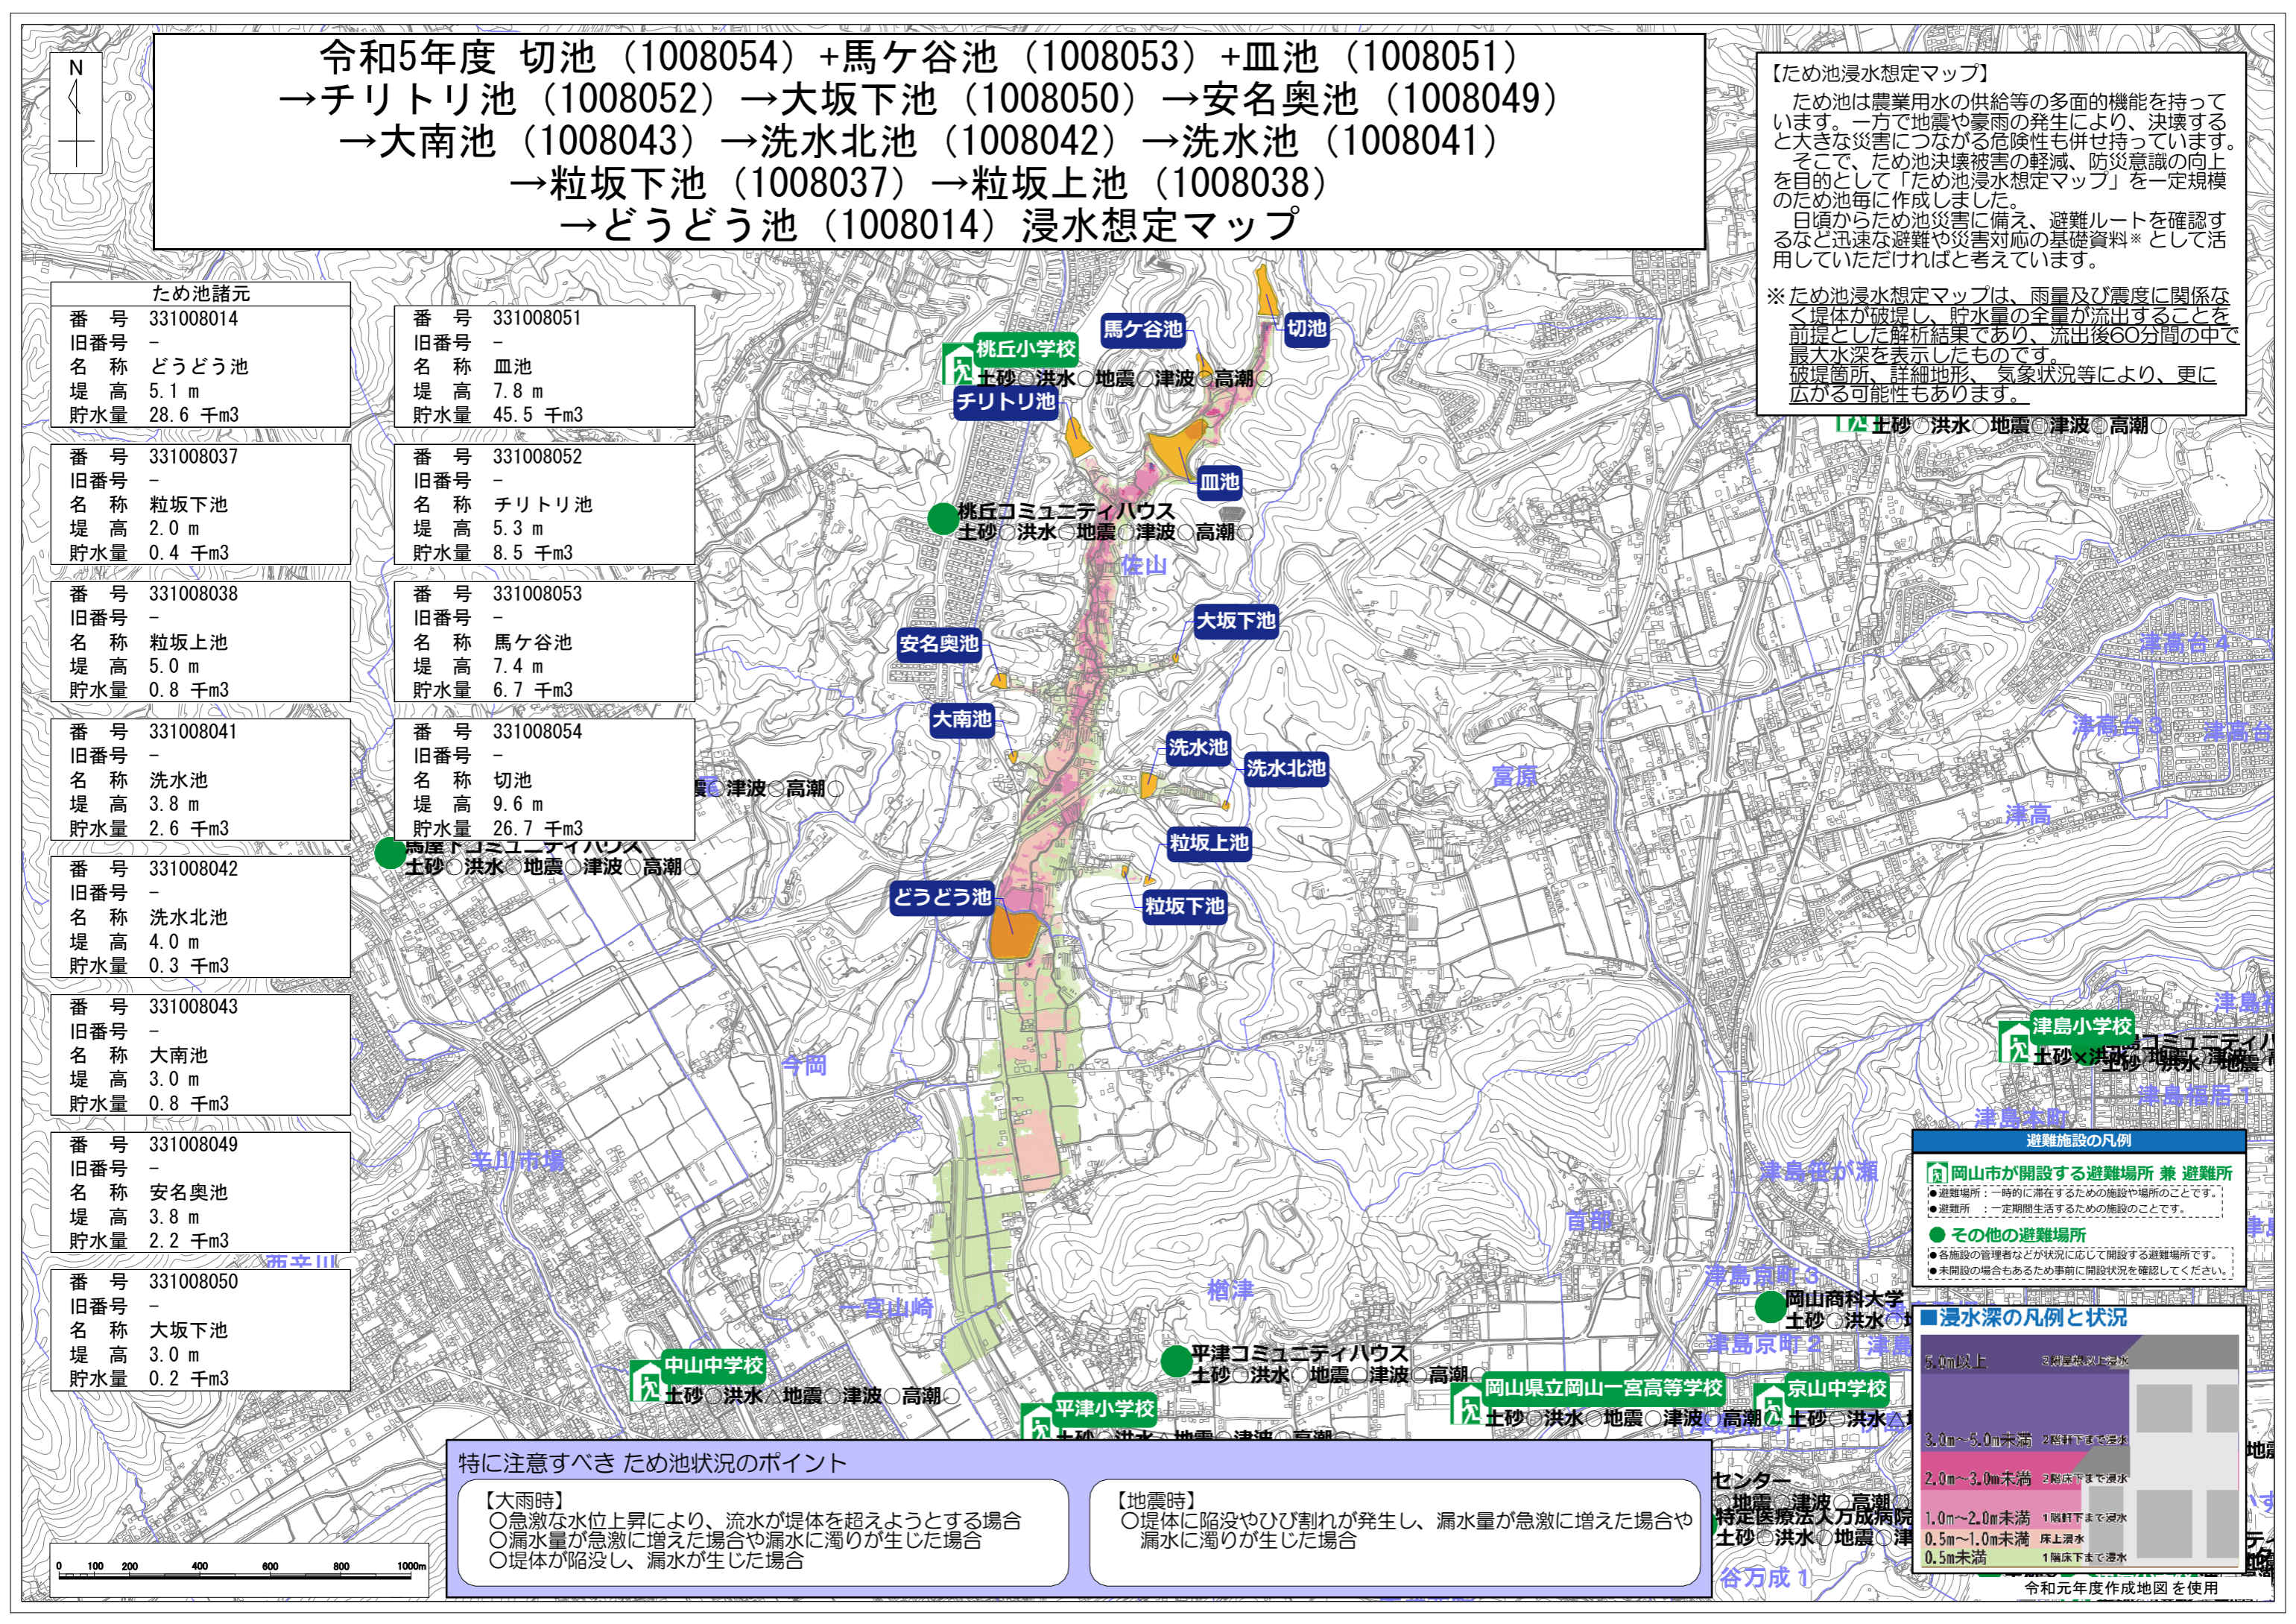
N

令和5年度 切池（1008054）+馬ケ谷池（1008053）+皿池（1008051）→チリトリ池（1008052）→大坂下池（1008050）→安名奥池（1008049）→大南池（1008043）→洗水北池（1008042）→洗水池（1008041）→粒坂下池（1008037）→粒坂上池（1008038）→どうどう池（1008014）浸水想定マップ

【ため池浸水想定マップ】
ため池は農業用水の供給等の多面的機能を持っています。一方で地震や豪雨の発生により、決壊すると大きな災害につながる危険性も併せ持っています。
そこで、ため池決壊被害の軽減、防災意識の向上を目的として「ため池浸水想定マップ」を一定規模のため池毎に作成しました。
日頃からため池災害に備え、避難ルートを確認するなど迅速な避難や災害対応の基礎資料※として活用していただければと考えています。

※ため池浸水想定マップは、雨量及び震度に関係なく堤体が破堤し、貯水量の全量が流出することを前提とした解析結果であり、流出後60分間の中で最大水深を表示したものです。
破堤箇所、詳細地形、気象状況等により、更に広がる可能性もあります。

ため池諸元

| 番号 | 331008014 |
|---|---|
| 旧番号 | － |
| 名称 | どうどう池 |
| 堤高 | 5.1 m |
| 貯水量 | 28.6 千m3 |

| 番号 | 331008051 |
|---|---|
| 旧番号 | － |
| 名称 | 皿池 |
| 堤高 | 7.8 m |
| 貯水量 | 45.5 千m3 |

| 番号 | 331008037 |
|---|---|
| 旧番号 | － |
| 名称 | 粒坂下池 |
| 堤高 | 2.0 m |
| 貯水量 | 0.4 千m3 |

| 番号 | 331008052 |
|---|---|
| 旧番号 | － |
| 名称 | チリトリ池 |
| 堤高 | 5.3 m |
| 貯水量 | 8.5 千m3 |

| 番号 | 331008038 |
|---|---|
| 旧番号 | － |
| 名称 | 粒坂上池 |
| 堤高 | 5.0 m |
| 貯水量 | 0.8 千m3 |

| 番号 | 331008053 |
|---|---|
| 旧番号 | － |
| 名称 | 馬ケ谷池 |
| 堤高 | 7.4 m |
| 貯水量 | 6.7 千m3 |

| 番号 | 331008041 |
|---|---|
| 旧番号 | － |
| 名称 | 洗水池 |
| 堤高 | 3.8 m |
| 貯水量 | 2.6 千m3 |

| 番号 | 331008054 |
|---|---|
| 旧番号 | － |
| 名称 | 切池 |
| 堤高 | 9.6 m |
| 貯水量 | 26.7 千m3 |

| 番号 | 331008042 |
|---|---|
| 旧番号 | － |
| 名称 | 洗水北池 |
| 堤高 | 4.0 m |
| 貯水量 | 0.3 千m3 |

| 番号 | 331008043 |
|---|---|
| 旧番号 | － |
| 名称 | 大南池 |
| 堤高 | 3.0 m |
| 貯水量 | 0.8 千m3 |

| 番号 | 331008049 |
|---|---|
| 旧番号 | － |
| 名称 | 安名奥池 |
| 堤高 | 3.8 m |
| 貯水量 | 2.2 千m3 |

| 番号 | 331008050 |
|---|---|
| 旧番号 | － |
| 名称 | 大坂下池 |
| 堤高 | 3.0 m |
| 貯水量 | 0.2 千m3 |

桃丘小学校
土砂○洪水○地震○津波○高潮○
馬ケ谷池
切池
チリトリ池
皿池
桃丘コミュニティハウス
土砂○洪水○地震○津波○高潮○
佐山
大坂下池
安名奥池
大南池
洗水池
洗水北池
富原
粒坂上池
粒坂下池
どうどう池
津波○高潮○
馬屋下コミュニティハウス
土砂○洪水○地震○津波○高潮○
土砂○洪水○地震○津波○高潮○
津高台4
津高台3
津高台
津高
今岡
津島小学校
土砂×洪水○地震
コミュニティ
土砂○洪水○地震
津島福居1
津島本町
津島笹が瀬
首部
椿津
笹川市場
西辛川
一宮山崎
中山中学校
土砂○洪水△地震○津波○高潮○
平津小学校
土砂○洪水○地震○津波○高潮○
平津コミュニティハウス
土砂○洪水○地震○津波○高潮○
岡山県立岡山一宮高等学校
土砂○洪水○地震○津波○高潮○
京山中学校
土砂○洪水△
岡山商科大学
土砂○洪水○
津島京町3
津島京町2
津島
センター
地震○津波○高潮○
特定医療法人万成病院
土砂○洪水○地震○津
谷万成1

避難施設の凡例
岡山市が開設する避難場所 兼 避難所
●避難場所：一時的に滞在するための施設や場所のことです。
●避難所：一定期間生活するための施設のことです。
その他の避難場所
●各施設の管理者などが状況に応じて開設する避難場所です。
●未開設の場合もあるため事前に開設状況を確認してください。

■浸水深の凡例と状況
5.0m以上 3階屋根以上浸水
3.0m～5.0m未満 2階軒下まで浸水
2.0m～3.0m未満 2階床下まで浸水
1.0m～2.0m未満 1階軒下まで浸水
0.5m～1.0m未満 床上浸水
0.5m未満 1階床下まで浸水
令和元年度作成地図を使用

特に注意すべき ため池状況のポイント
【大雨時】
〇急激な水位上昇により、流水が堤体を超えようとする場合
〇漏水量が急激に増えた場合や漏水に濁りが生じた場合
〇堤体が陥没し、漏水が生じた場合
【地震時】
〇堤体に陥没やひび割れが発生し、漏水量が急激に増えた場合や漏水に濁りが生じた場合

0 100 200 400 600 800 1000m